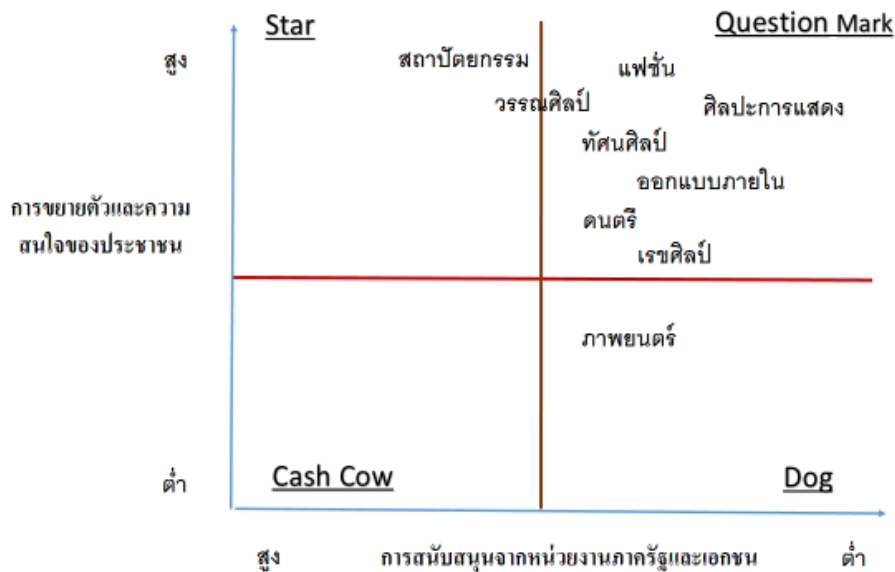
Star

Question Mark

สูง

สถาปัตยกรรม

แฟชั่น

วรรณศิลป์

ศิลปะการแสดง

ทัศนศิลป์

ออกแบบภายใน

การขยายตัวและความสนใจของประชาชน

ดนตรี

เรขศิลป์

ภาพยนตร์

ต่ำ

Cash Cow

Dog

สูง

การสนับสนุนจากหน่วยงานภาครัฐและเอกชน

ต่ำ